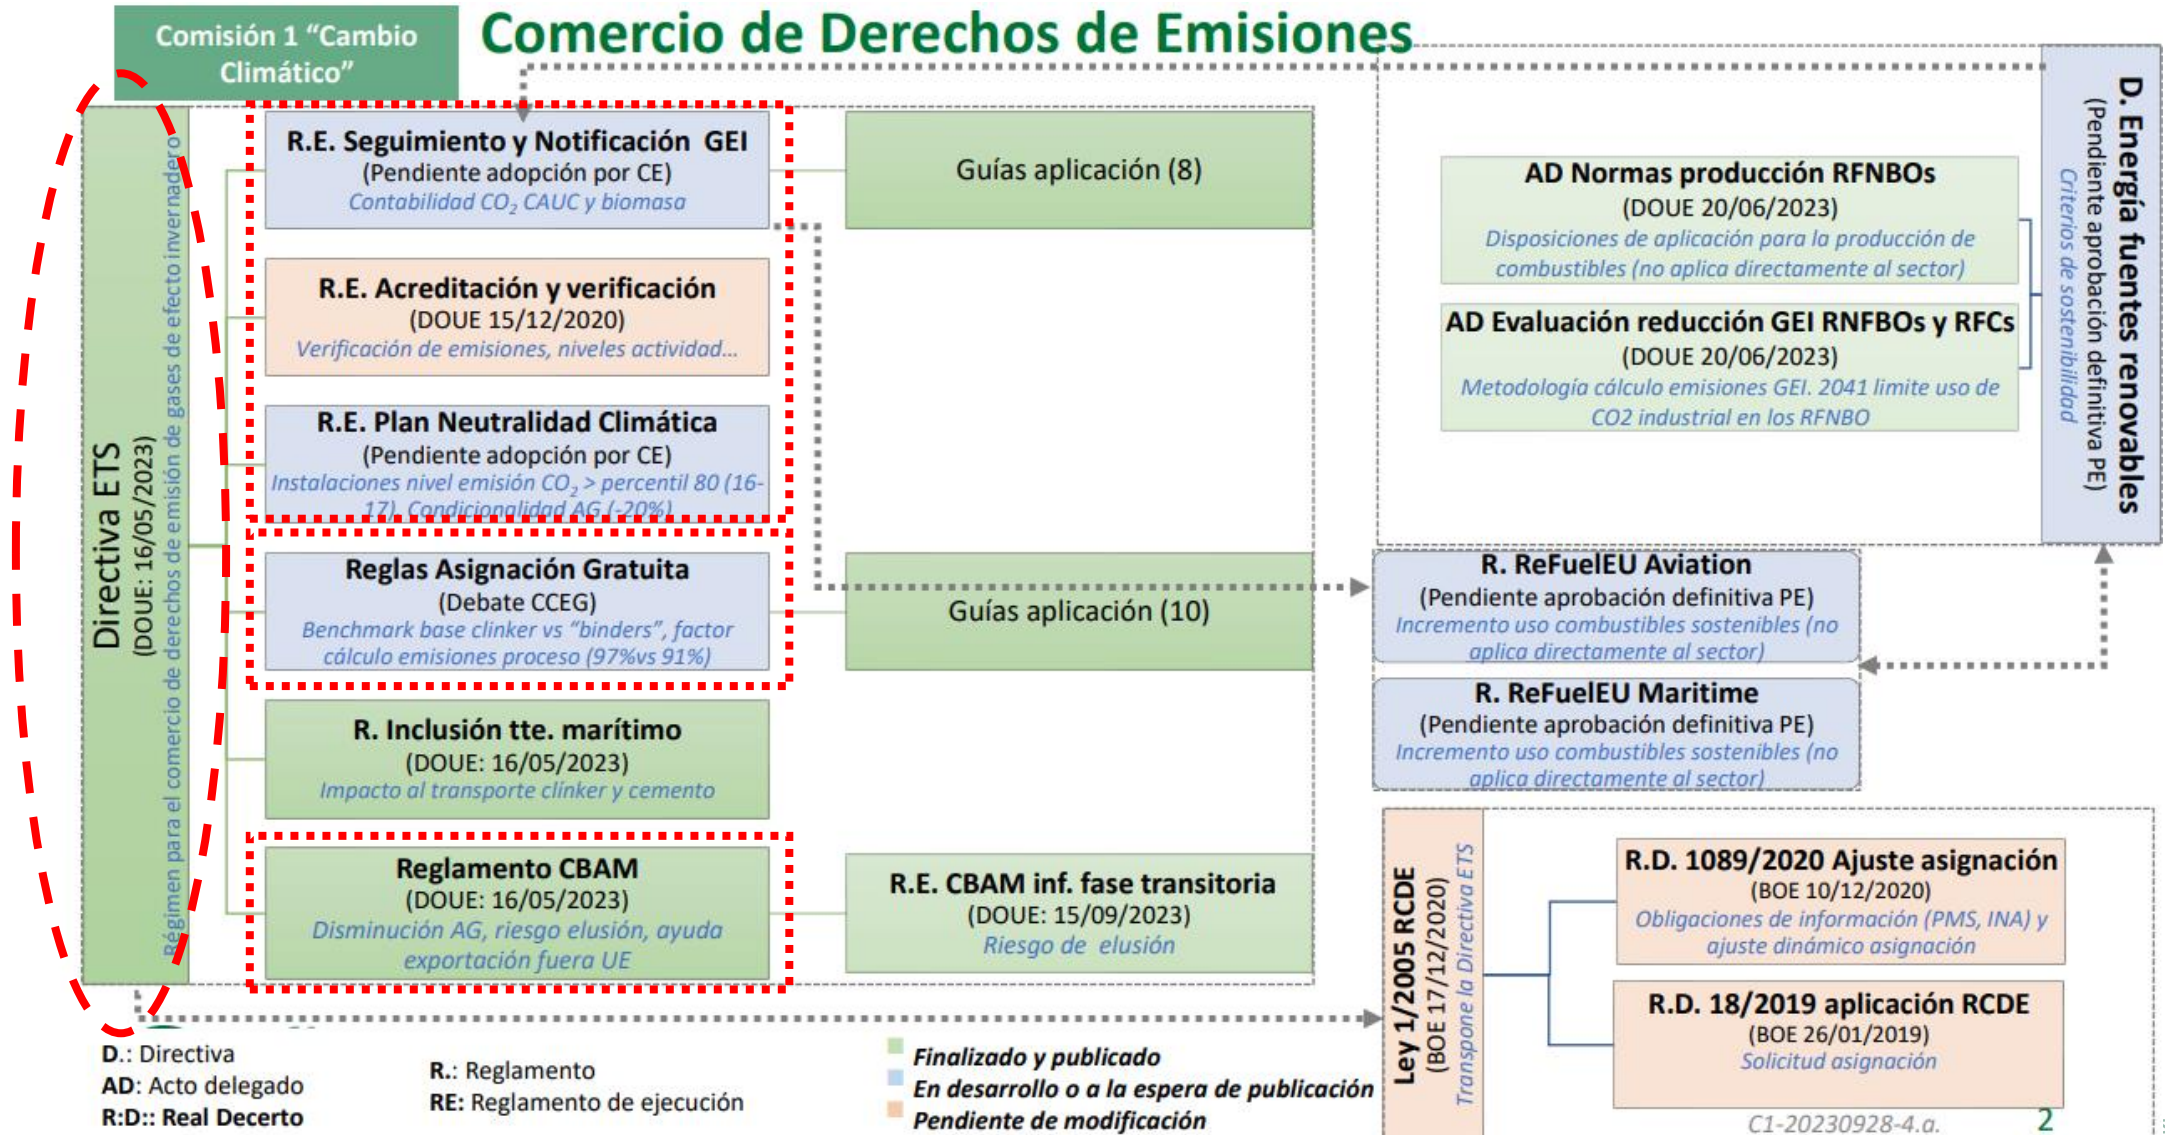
Comisión 1 "Cambio Climático"

Comercio de Derechos de Emisiones

Directiva ETS
(DOUE: 16/05/2023)
Régimen para el comercio de derechos de emisión de gases de efecto invernadero

R.E. Seguimiento y Notificación GEI
(Pendiente adopción por CE)
Contabilidad $CO_2$ CAUC y biomasa

Guías aplicación (8)

R.E. Acreditación y verificación
(DOUE 15/12/2020)
Verificación de emisiones, niveles actividad...

R.E. Plan Neutralidad Climática
(Pendiente adopción por CE)
Instalaciones nivel emisión $CO_2$ > percentil 80 (16-17). Condicionalidad AG (-20%)

Reglas Asignación Gratuita
(Debate CCEG)
Benchmark base clinker vs "binders", factor cálculo emisiones proceso (97%vs 91%)

Guías aplicación (10)

R. Inclusión tte. marítimo
(DOUE: 16/05/2023)
Impacto al transporte clinker y cemento

Reglamento CBAM
(DOUE: 16/05/2023)
Disminución AG, riesgo elusión, ayuda exportación fuera UE

R.E. CBAM inf. fase transitoria
(DOUE: 15/09/2023)
Riesgo de elusión

AD Normas producción RFNBOs
(DOUE 20/06/2023)
Disposiciones de aplicación para la producción de combustibles (no aplica directamente al sector)

AD Evaluación reducción GEI RNFBOs y RFCs
(DOUE 20/06/2023)
Metodología cálculo emisiones GEI. 2041 limite uso de CO2 industrial en los RFNBO

D. Energía fuentes renovables
(Pendiente aprobación definitiva PE)
Criterios de sostenibilidad

R. ReFuelEU Aviation
(Pendiente aprobación definitiva PE)
Incremento uso combustibles sostenibles (no aplica directamente al sector)

R. ReFuelEU Maritime
(Pendiente aprobación definitiva PE)
Incremento uso combustibles sostenibles (no aplica directamente al sector)

Ley 1/2005 RCDE
(BOE 17/12/2020)
Transpone la Directiva ETS

R.D. 1089/2020 Ajuste asignación
(BOE 10/12/2020)
Obligaciones de información (PMS, INA) y ajuste dinámico asignación

R.D. 18/2019 aplicación RCDE
(BOE 26/01/2019)
Solicitud asignación

D.: Directiva
AD: Acto delegado
R:D:: Real Decerto

R.: Reglamento
RE: Reglamento de ejecución

Finalizado y publicado
En desarrollo o a la espera de publicación
Pendiente de modificación

C1-20230928-4.a.
2